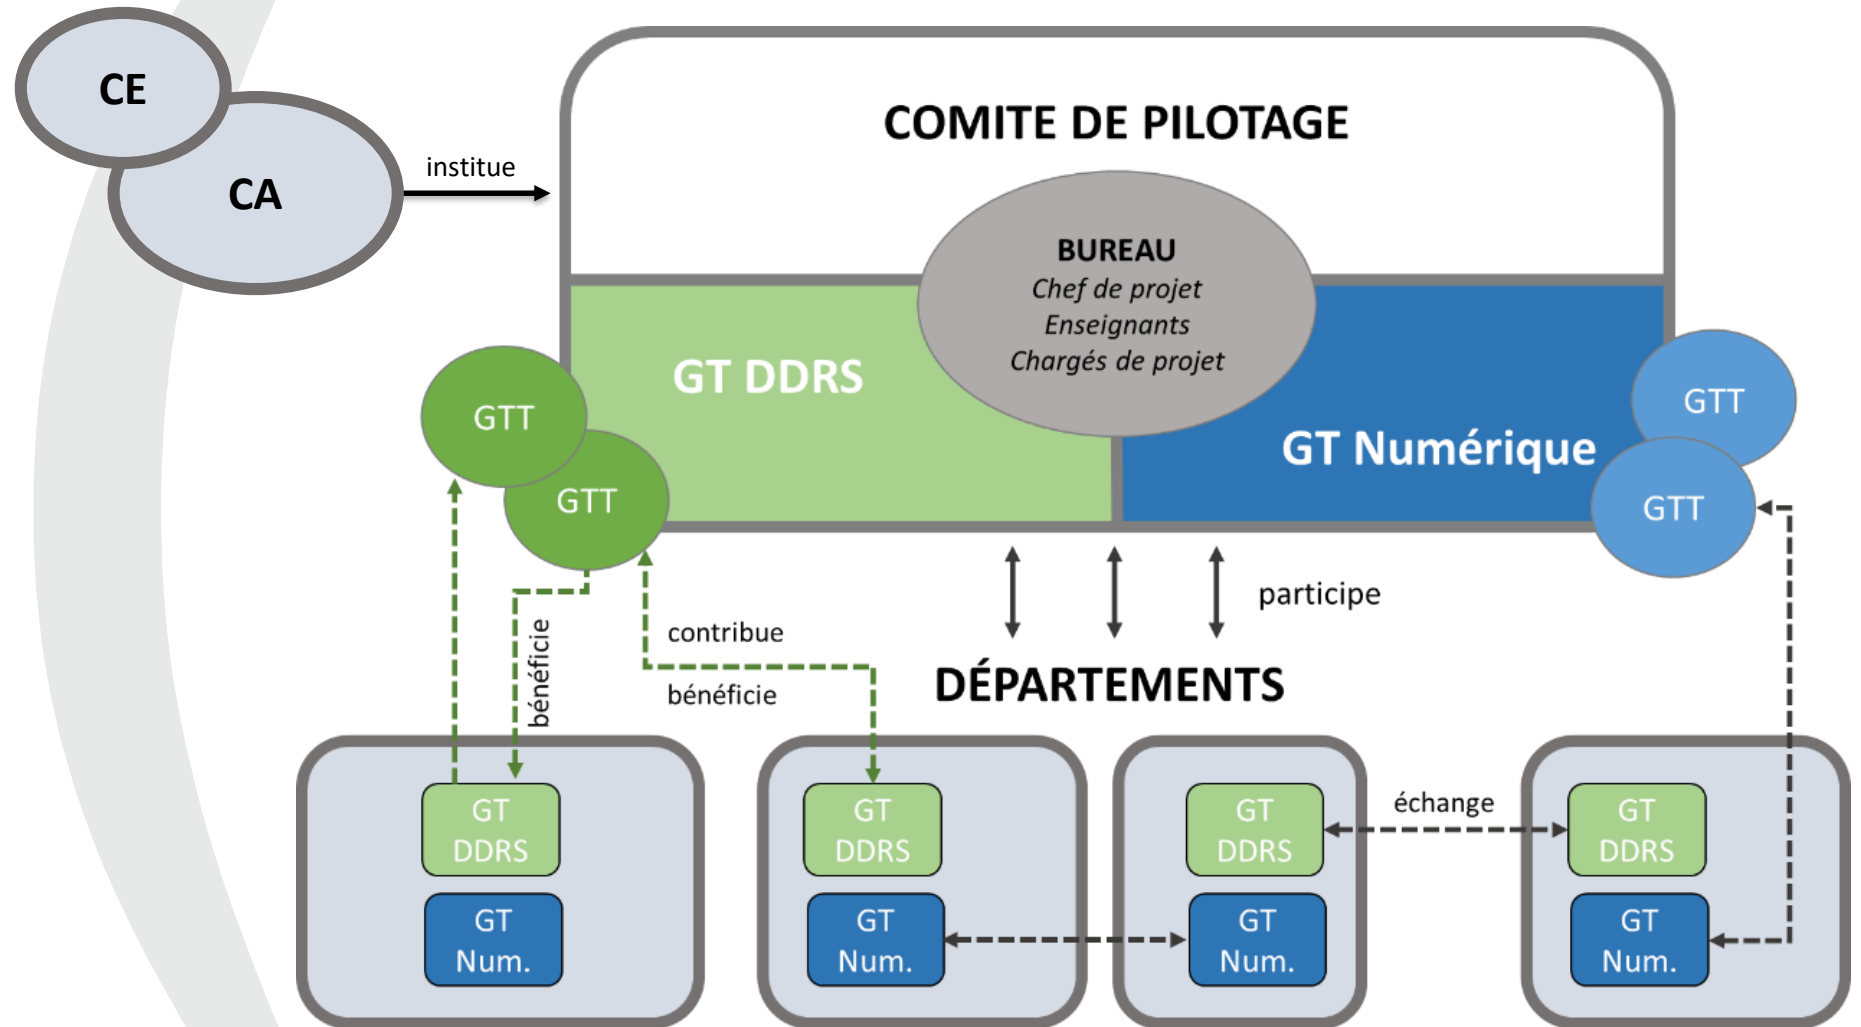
CE

CA

institue

COMITE DE PILOTAGE

BUREAU
Chef de projet
Enseignants
Chargés de projet

GT DDRS

GT Numérique

GTT

GTT

GTT

GTT

bénéficie

contribue

bénéficie

participe

DÉPARTEMENTS

échange

GT DDRS

GT Num.

GT DDRS

GT Num.

GT DDRS

GT Num.

GT DDRS

GT Num.